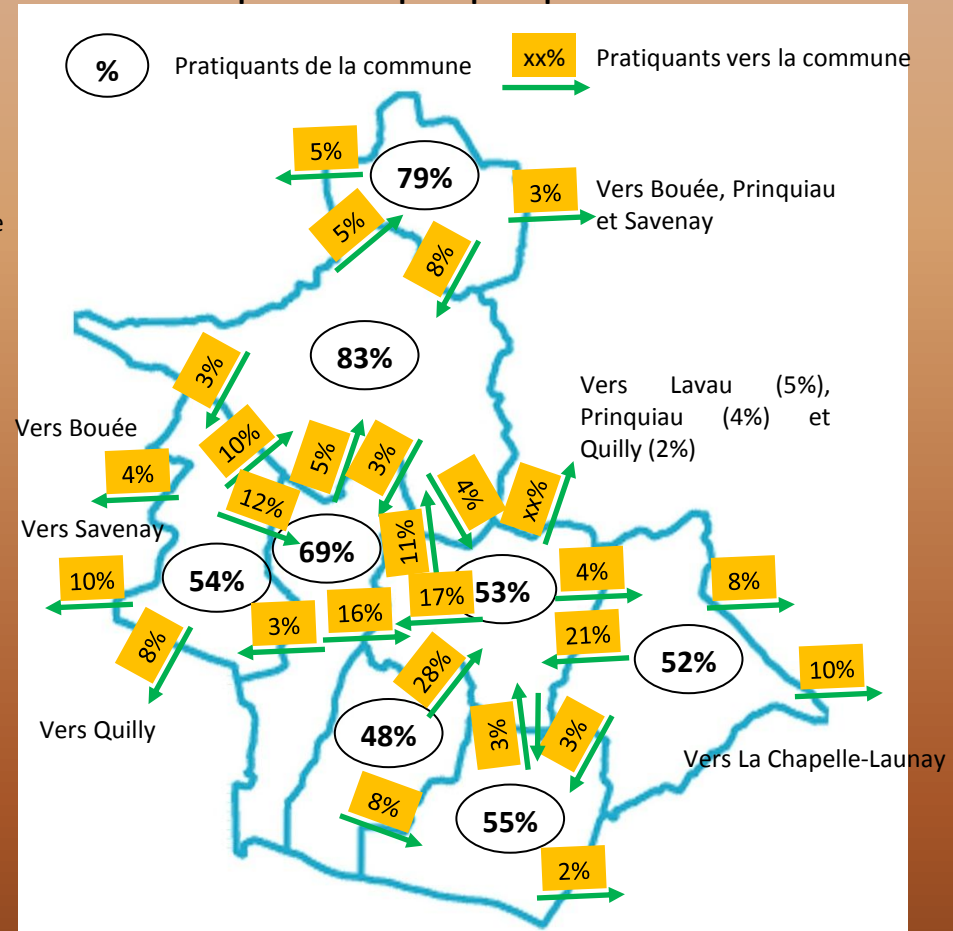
% Pratiquants de la commune

xx% Pratiquants vers la commune

5%

79%

3%

Vers Bouée, Prinquiau et Savenay

5%

8%

83%

3%

Vers Lavau (5%), Prinquiau (4%) et Quilly (2%)

Vers Bouée

10%

5%

3%

4%

4%

xx%

12%

Vers Savenay

69%

11%

10%

54%

53%

4%

8%

17%

3%

16%

21%

8%

52%

10%

28%

Vers Quilly

48%

3%

3%

Vers La Chapelle-Launay

8%

55%

2%